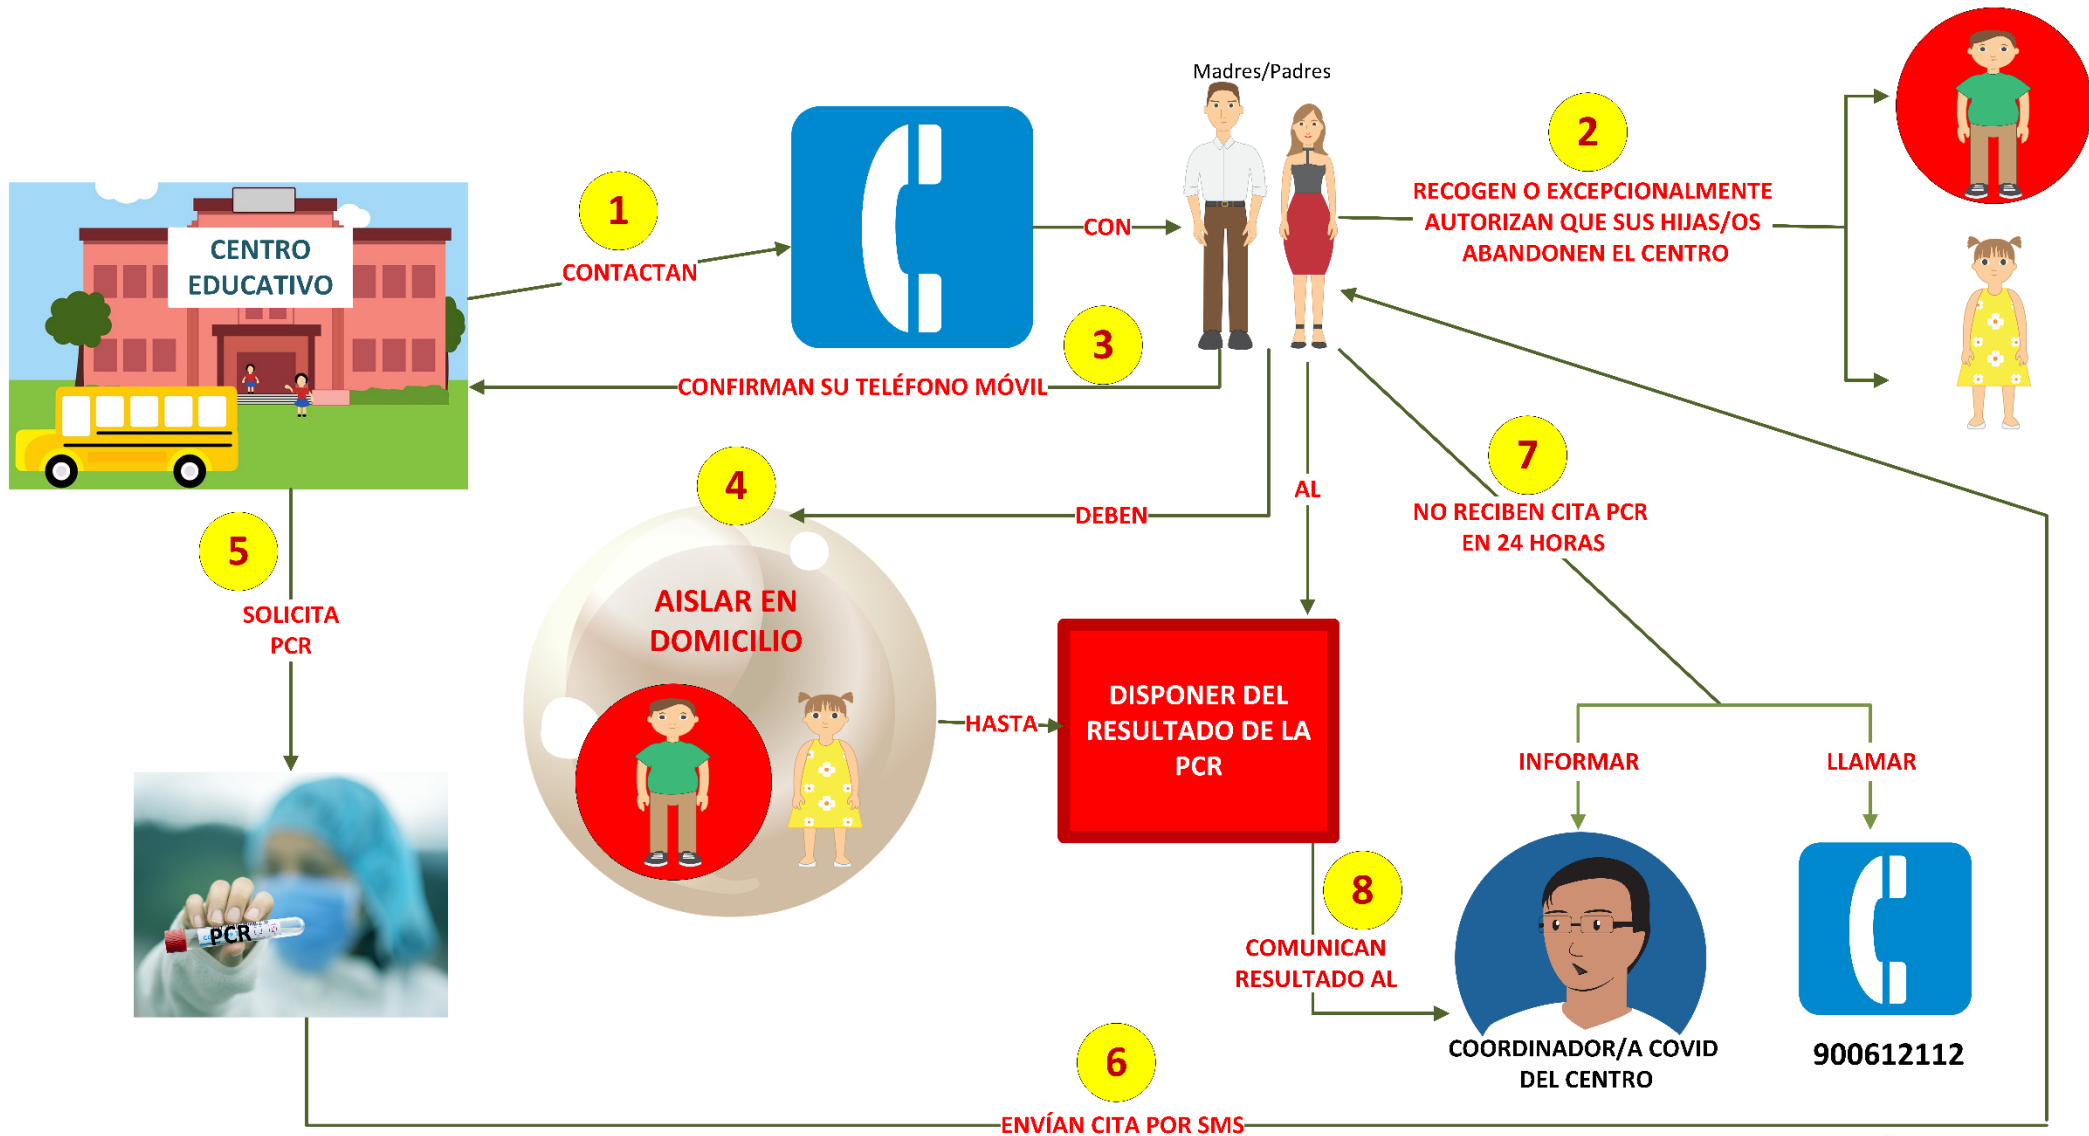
Madres/Padres

CENTRO EDUCATIVO

1

CONTACTAN

CON

2

RECOGEN O EXCEPCIONALMENTE AUTORIZAN QUE SUS HIJAS/OS ABANDONEN EL CENTRO

3

CONFIRMAN SU TELÉFONO MÓVIL

4

DEBEN

AL

7

NO RECIBEN CITA PCR EN 24 HORAS

5

SOLICITA PCR

AISLAR EN DOMICILIO

HASTA

DISPONER DEL RESULTADO DE LA PCR

INFORMAR

LLAMAR

PCR

8

COMUNICAN RESULTADO AL

COORDINADOR/A COVID DEL CENTRO

900612112

6

ENVÍAN CITA POR SMS